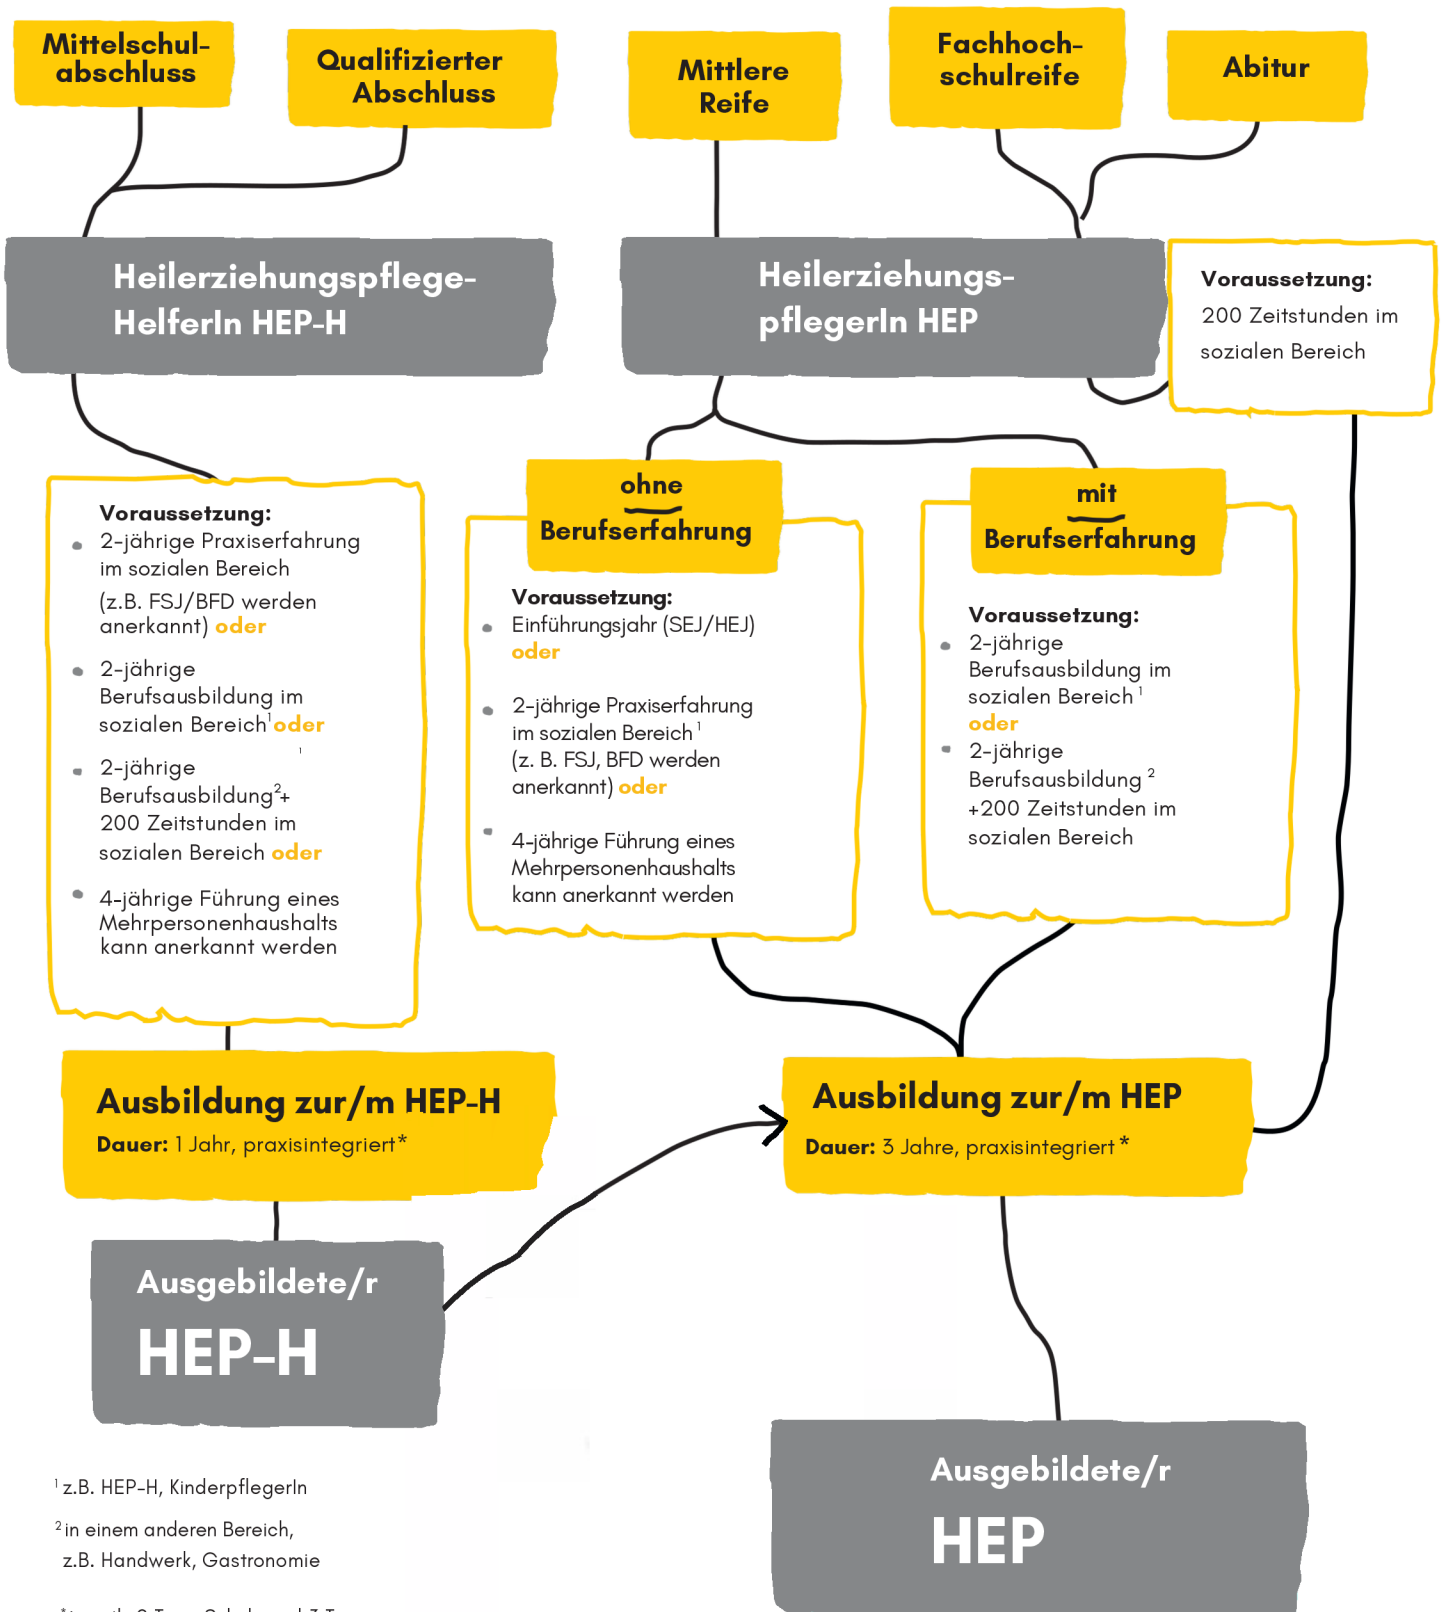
Mittelschulabschluss

Qualifizierter Abschluss

Mittlere Reife

Fachhochschulreife

Abitur

Heilerziehungspflege-HelferIn HEP-H

Heilerziehungs-pflegerIn HEP

Voraussetzung:
200 Zeitstunden im sozialen Bereich

Voraussetzung:
- 2-jährige Praxiserfahrung im sozialen Bereich (z.B. FSJ/BFD werden anerkannt) oder
- 2-jährige Berufsausbildung im sozialen Bereich$^1$ oder
- 2-jährige Berufsausbildung$^2$+ 200 Zeitstunden im sozialen Bereich oder
- 4-jährige Führung eines Mehrpersonenhaushalts kann anerkannt werden

ohne Berufserfahrung

Voraussetzung:
- Einführungsjahr (SEJ/HEJ) oder
- 2-jährige Praxiserfahrung im sozialen Bereich$^1$ (z. B. FSJ, BFD werden anerkannt) oder
- 4-jährige Führung eines Mehrpersonenhaushalts kann anerkannt werden

mit Berufserfahrung

Voraussetzung:
- 2-jährige Berufsausbildung im sozialen Bereich$^1$ oder
- 2-jährige Berufsausbildung$^2$ +200 Zeitstunden im sozialen Bereich

Ausbildung zur/m HEP-H
Dauer: 1 Jahr, praxisintegriert*

Ausbildung zur/m HEP
Dauer: 3 Jahre, praxisintegriert*

Ausgebildete/r
HEP-H

Ausgebildete/r
HEP

$^1$ z.B. HEP-H, KinderpflegerIn

$^2$ in einem anderen Bereich, z.B. Handwerk, Gastronomie

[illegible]